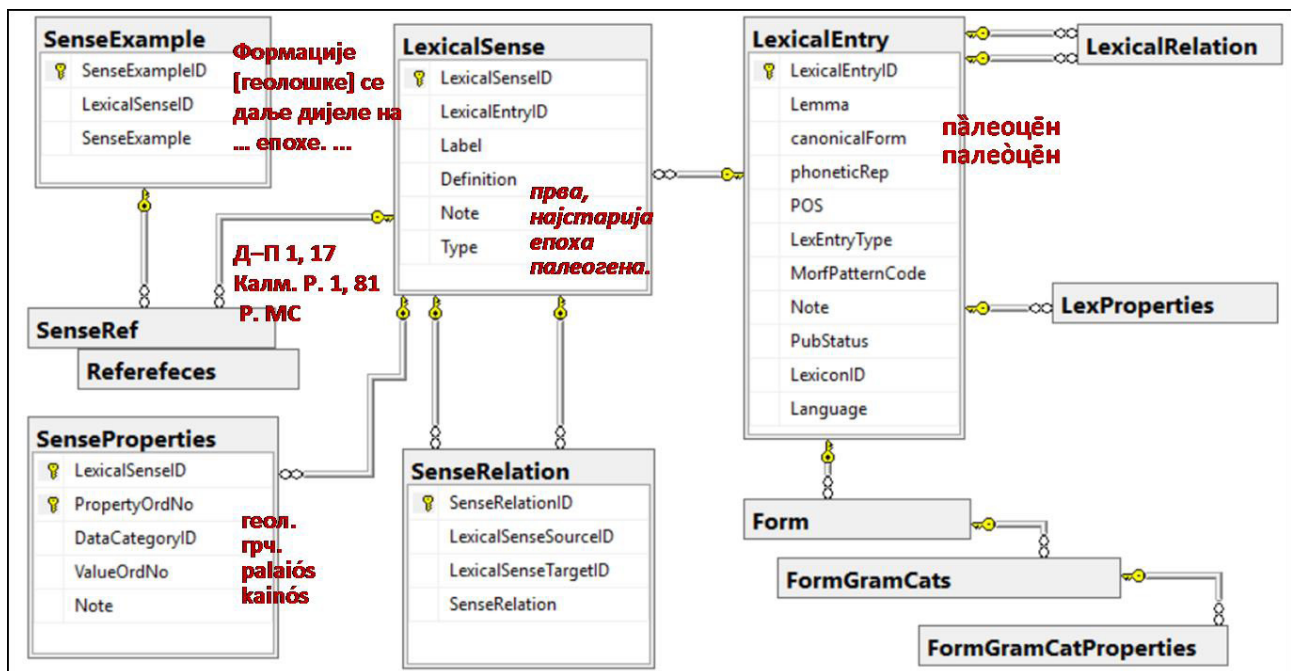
SenseExample
SenseExampleID
LexicalSenseID
SenseExample

Формације [геолошке] се даље дијеле на ... епохе. ...

LexicalSense
LexicalSenseID
LexicalEntryID
Label
Definition
Note
Type

прва, најстарија епоха палеогена.

LexicalEntry
LexicalEntryID
Lemma
canonicalForm
phoneticRep
POS
LexEntryType
MorfPatternCode
Note
PubStatus
LexiconID
Language

па̏леоцē̑н
палеȍцē̑н

LexicalRelation

LexProperties

Д–П 1, 17
Калм. Р. 1, 81
Р. МС

SenseRef
Referefeces

SenseProperties
LexicalSenseID
PropertyOrdNo
DataCategoryID
ValueOrdNo
Note

геол.
грч.
palaiós
kainós

SenseRelation
SenseRelationID
LexicalSenseSourceID
LexicalSenseTargetID
SenseRelation

Form
FormGramCats
FormGramCatProperties